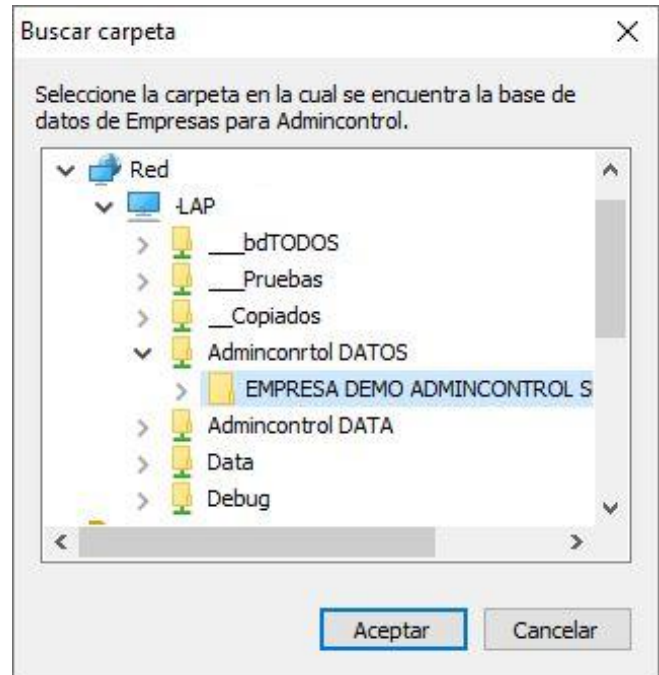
Buscar carpeta

Seleccione la carpeta en la cual se encuentra la base de datos de Empresas para Admincontrol.

Red
-LAP
___bdTODOS
___Pruebas
__Copiados
Adminconrtol DATOS
EMPRESA DEMO ADMINCONTROL S
Admincontrol DATA
Data
Debug

Aceptar
Cancelar